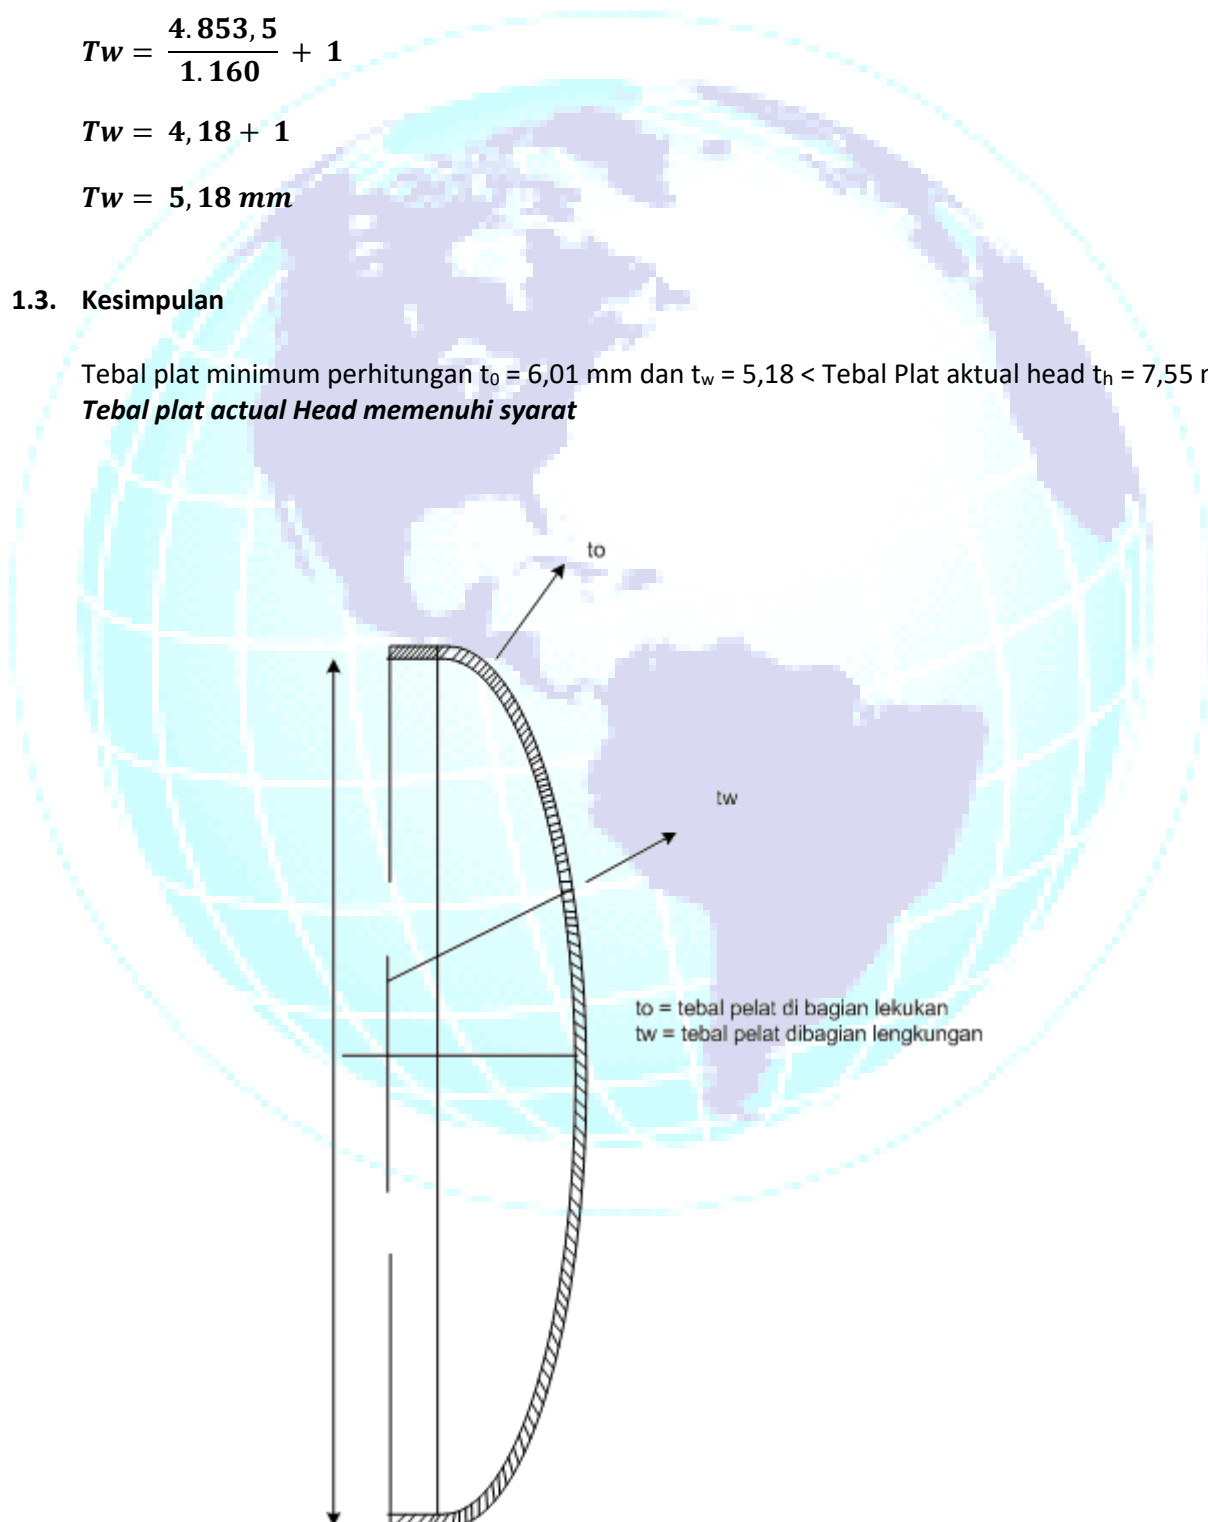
$Tw = \frac{4.853,5}{1.160} + 1$

$Tw = 4,18 + 1$

$Tw = 5,18\ mm$

**1.3. Kesimpulan**

Tebal plat minimum perhitungan $t_0$ = 6,01 mm dan $t_w$ = 5,18 < Tebal Plat aktual head $t_h$ = 7,55 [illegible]
***Tebal plat actual Head memenuhi syarat***

to

tw

to = tebal pelat di bagian lekukan
tw = tebal pelat dibagian lengkungan